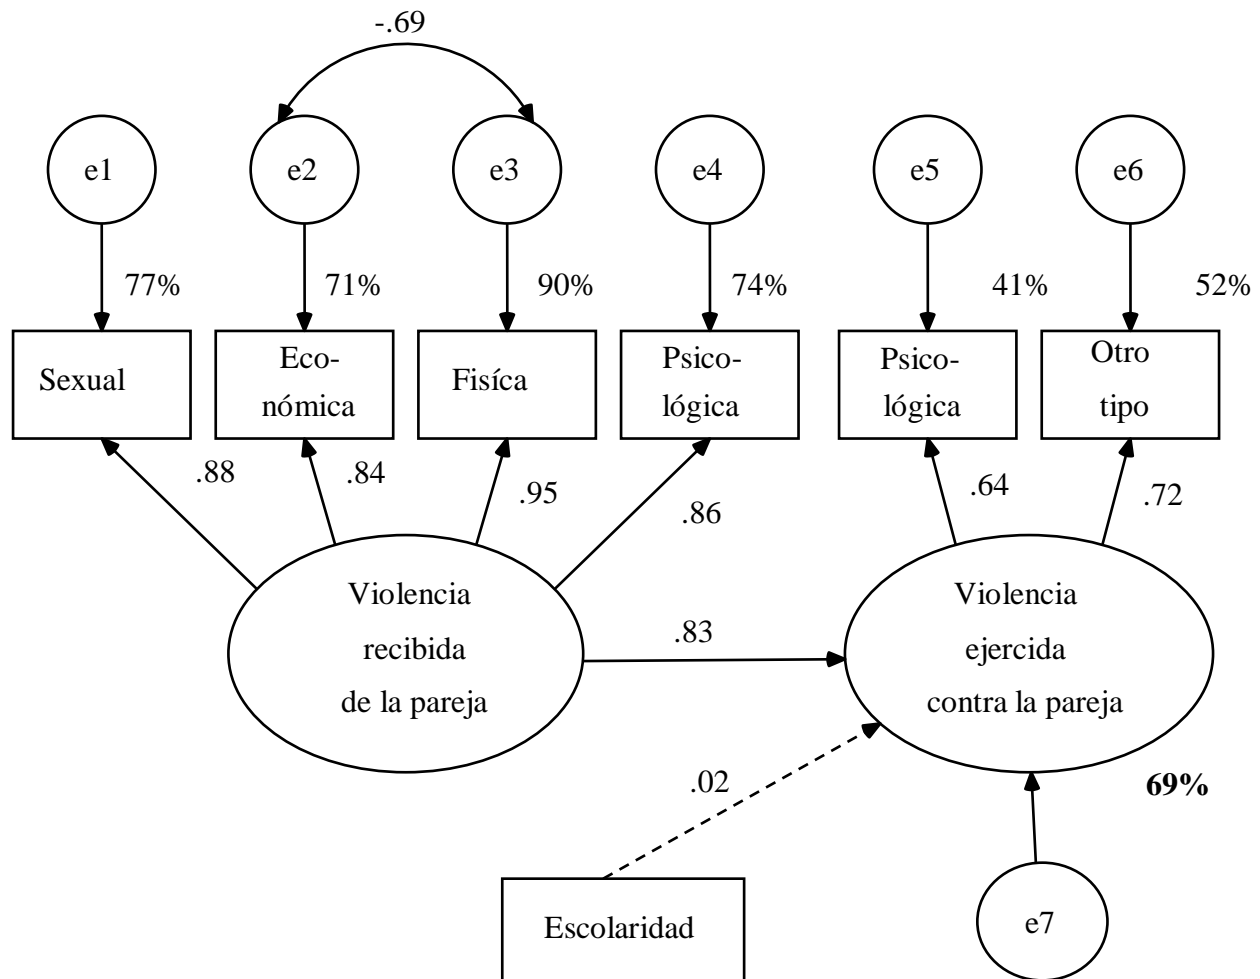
-.69

e1

e2

e3

e4

e5

e6

77%

71%

90%

74%

41%

52%

Sexual

Económica

Fisíca

Psicológica

Psicológica

Otro tipo

.88

.84

.95

.86

.64

.72

Violencia recibida de la pareja

.83

Violencia ejercida contra la pareja

.02

69%

Escolaridad

e7